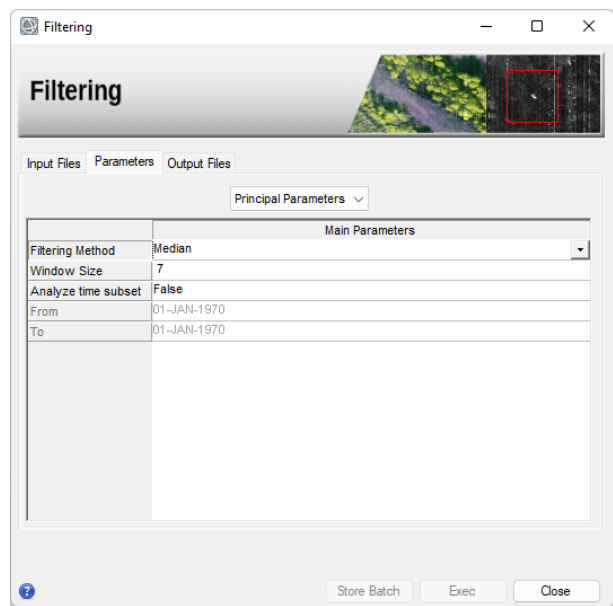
Filtering

Filtering

Input Files | Parameters | Output Files

Principal Parameters

| | Main Parameters |
|---|---|
| Filtering Method | Median |
| Window Size | 7 |
| Analyze time subset | False |
| From | 01-JAN-1970 |
| To | 01-JAN-1970 |

?

Store Batch | Exec | Close